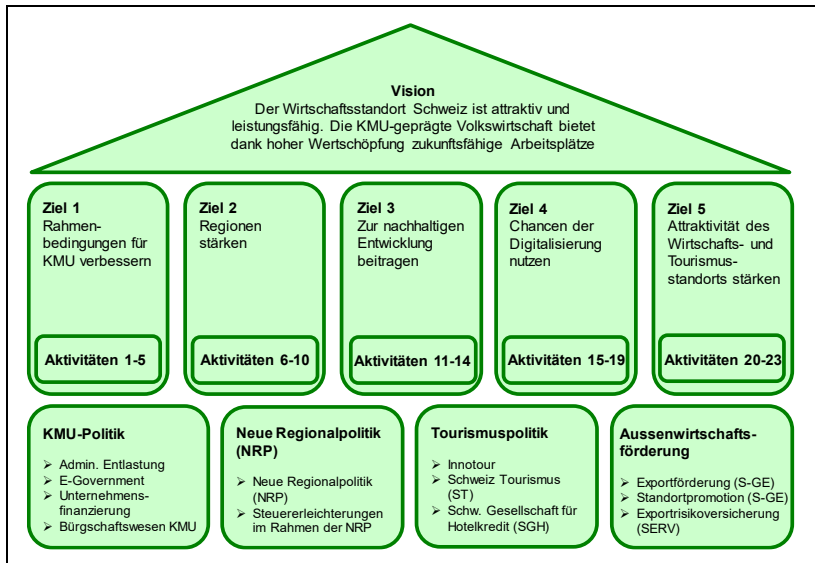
Vision
Der Wirtschaftsstandort Schweiz ist attraktiv und leistungsfähig. Die KMU-geprägte Volkswirtschaft bietet dank hoher Wertschöpfung zukunftsfähige Arbeitsplätze

Ziel 1
Rahmenbedingungen für KMU verbessern

Aktivitäten 1-5

Ziel 2
Regionen stärken

Aktivitäten 6-10

Ziel 3
Zur nachhaltigen Entwicklung beitragen

Aktivitäten 11-14

Ziel 4
Chancen der Digitalisierung nutzen

Aktivitäten 15-19

Ziel 5
Attraktivität des Wirtschafts- und Tourismusstandorts stärken

Aktivitäten 20-23

KMU-Politik

- Admin. Entlastung
- E-Government
- Unternehmensfinanzierung
- Bürgschaftswesen KMU

Neue Regionalpolitik (NRP)

- Neue Regionalpolitik (NRP)
- Steuererleichterungen im Rahmen der NRP

Tourismuspolitik

- Innotour
- Schweiz Tourismus (ST)
- Schw. Gesellschaft für Hotelkredit (SGH)

Aussenwirtschaftsförderung

- Exportförderung (S-GE)
- Standortpromotion (S-GE)
- Exportrisikoversicherung (SERV)